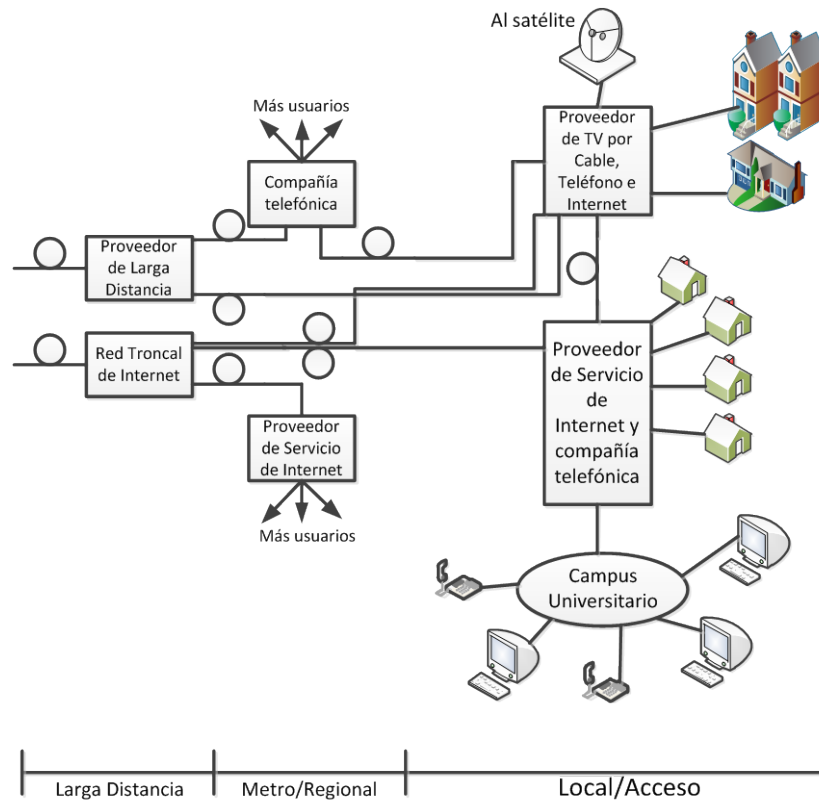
Al satélite

Más usuarios

Compañía telefónica

Proveedor de TV por Cable, Teléfono e Internet

Proveedor de Larga Distancia

Red Troncal de Internet

Proveedor de Servicio de Internet y compañía telefónica

Proveedor de Servicio de Internet

Más usuarios

Campus Universitario

Larga Distancia

Metro/Regional

Local/Acceso